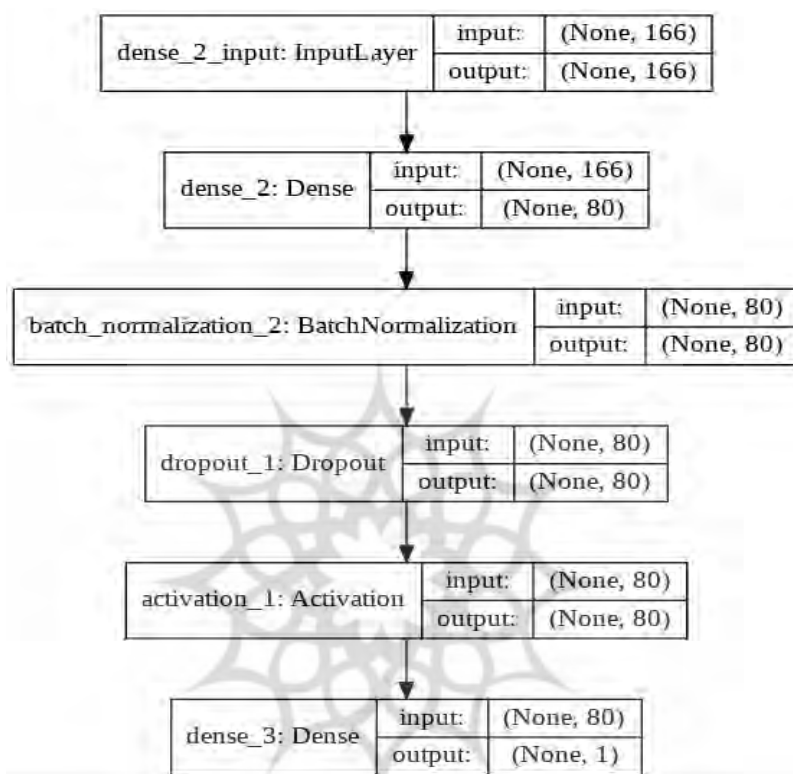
dense_2_input: InputLayer | input: | (None, 166)
output: | (None, 166)

dense_2: Dense | input: | (None, 166)
output: | (None, 80)

batch_normalization_2: BatchNormalization | input: | (None, 80)
output: | (None, 80)

dropout_1: Dropout | input: | (None, 80)
output: | (None, 80)

activation_1: Activation | input: | (None, 80)
output: | (None, 80)

dense_3: Dense | input: | (None, 80)
output: | (None, 1)